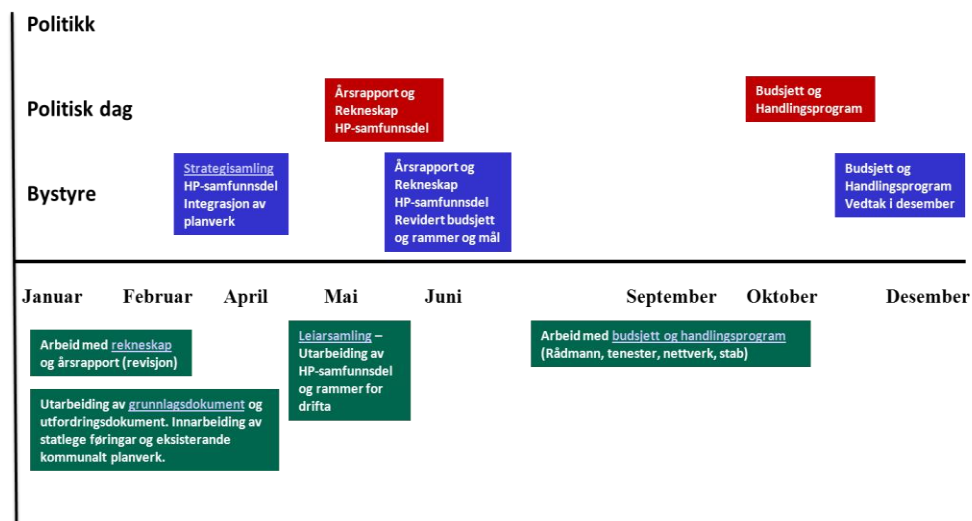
Politikk

Politisk dag

Årsrapport og Rekneskap HP-samfunnsdel

Budsjett og Handlingsprogram

Bystyre

Strategisamling HP-samfunnsdel Integrasjon av planverk

Årsrapport og Rekneskap HP-samfunnsdel Revidert budsjett og rammer og mål

Budsjett og Handlingsprogram Vedtak i desember

Januar Februar April Mai Juni September Oktober Desember

Arbeid med rekneskap og årsrapport (revisjon)

Utarbeiding av grunnlagsdokument og utfordringsdokument. Innarbeiding av statlege føringar og eksisterande kommunalt planverk.

Leiarsamling – Utarbeiding av HP-samfunnsdel og rammer for drifta

Arbeid med budsjett og handlingsprogram (Rådmann, tenester, nettverk, stab)